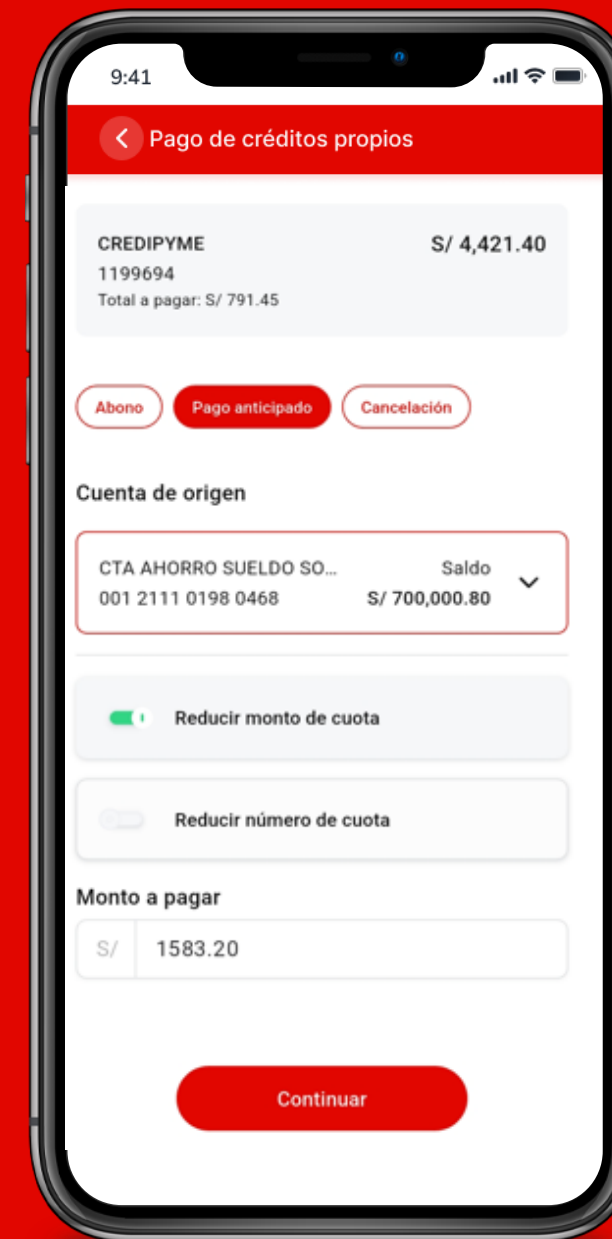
9:41

Pago de créditos propios

CREDIPYME
1199694
Total a pagar: S/ 791.45

S/ 4,421.40

Abono
Pago anticipado
Cancelación

Cuenta de origen

CTA AHORRO SUELDO SO...
001 2111 0198 0468

Saldo
S/ 700,000.80

Reducir monto de cuota

Reducir número de cuota

Monto a pagar

S/ 1583.20

Continuar